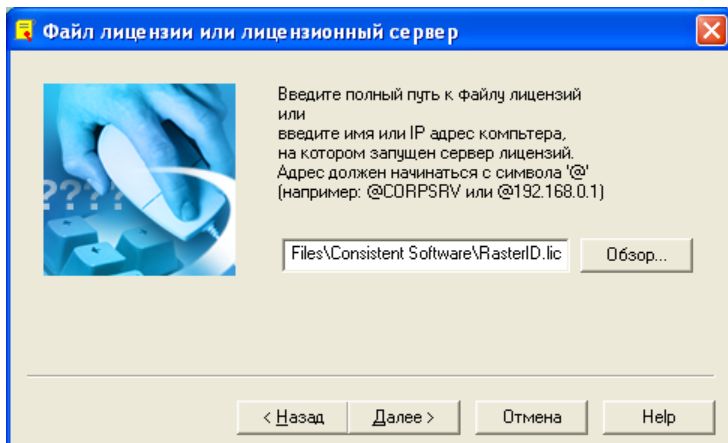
Файл лицензии или лицензионный сервер

???

Введите полный путь к файлу лицензий
или
введите имя или IP адрес компьтера,
на котором запущен сервер лицензий.
Адрес должен начинаться с символа '@'
(например: @CORPSRV или @192.168.0.1)

Files\Consistent Software\RasterID.lic

Обзор...

< Назад

Далее >

Отмена

Help